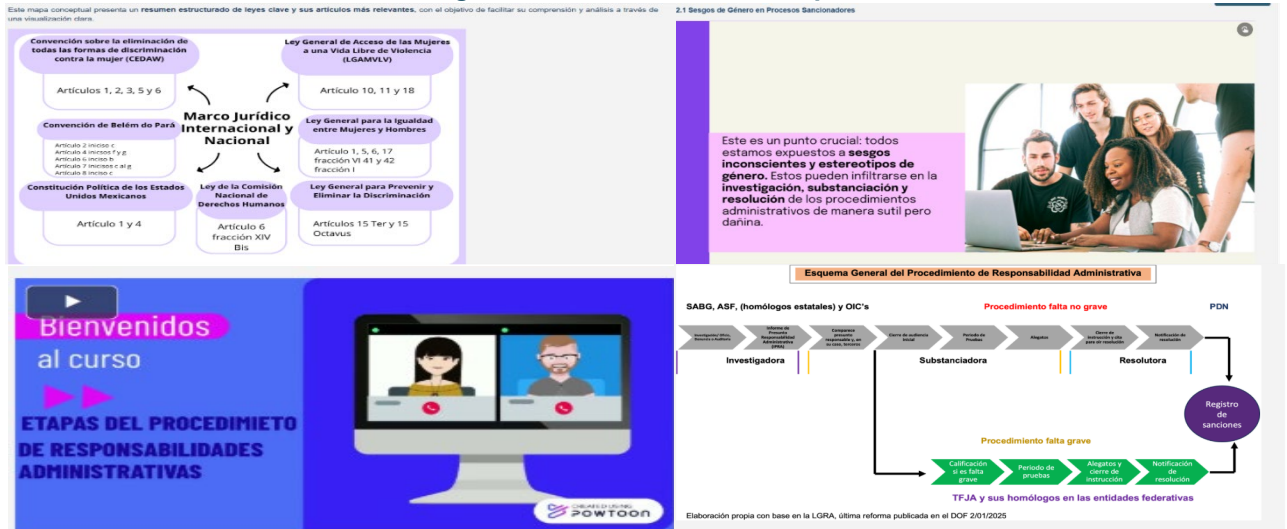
Este mapa conceptual presenta un resumen estructurado de leyes clave y sus artículos más relevantes, con el objetivo de facilitar su comprensión y análisis a través de una visualización clara.

Convención sobre la eliminación de todas las formas de discriminación contra la mujer (CEDAW)

Artículos 1, 2, 3, 5 y 6

Ley General de Acceso de las Mujeres a una Vida Libre de Violencia (LGAMVLV)

Artículo 10, 11 y 18

Marco Jurídico Internacional y Nacional

Convención de Belém do Pará

Artículo 2 inciso c
Artículo 4 incisos f y g
Artículo 6 inciso b
Artículo 7 incisos c al g
Artículo 8 inciso c

Ley General para la Igualdad entre Mujeres y Hombres

Artículo 1, 5, 6, 17 fracción VI 41 y 42 fracción I

Constitución Política de los Estados Unidos Mexicanos

Artículo 1 y 4

Ley de la Comisión Nacional de Derechos Humanos

Artículo 6 fracción XIV Bis

Ley General para Prevenir y Eliminar la Discriminación

Artículos 15 Ter y 15 Octavus

2.1 Sesgos de Género en Procesos Sancionadores

Este es un punto crucial: todos estamos expuestos a sesgos inconscientes y estereotipos de género. Estos pueden infiltrarse en la investigación, substanciación y resolución de los procedimientos administrativos de manera sutil pero dañina.

Bienvenidos al curso

ETAPAS DEL PROCEDIMIETO DE RESPONSABILIDADES ADMINISTRATIVAS

CREATED USING POWTOON

Esquema General del Procedimiento de Responsabilidad Administrativa

SABG, ASF, (homólogos estatales) y OIC's

Procedimiento falta no grave

PDN

Investigación: Oficio, Denuncia o Auditoría

Informe de Presunta Responsabilidad Administrativa (IPRA)

Comparece presunto responsable y, en su caso, terceros

Cierre de audiencia inicial

Periodo de Pruebas

Alegatos

Cierre de instrucción y cita para oír resolución

Notificación de resolución

Investigadora

Substanciadora

Resolutora

Registro de sanciones

Procedimiento falta grave

Calificación si es falta grave

Periodo de pruebas

Alegatos y cierre de instrucción

Notificación de resolución

TFJA y sus homólogos en las entidades federativas

Elaboración propia con base en la LGRA, última reforma publicada en el DOF 2/01/2025